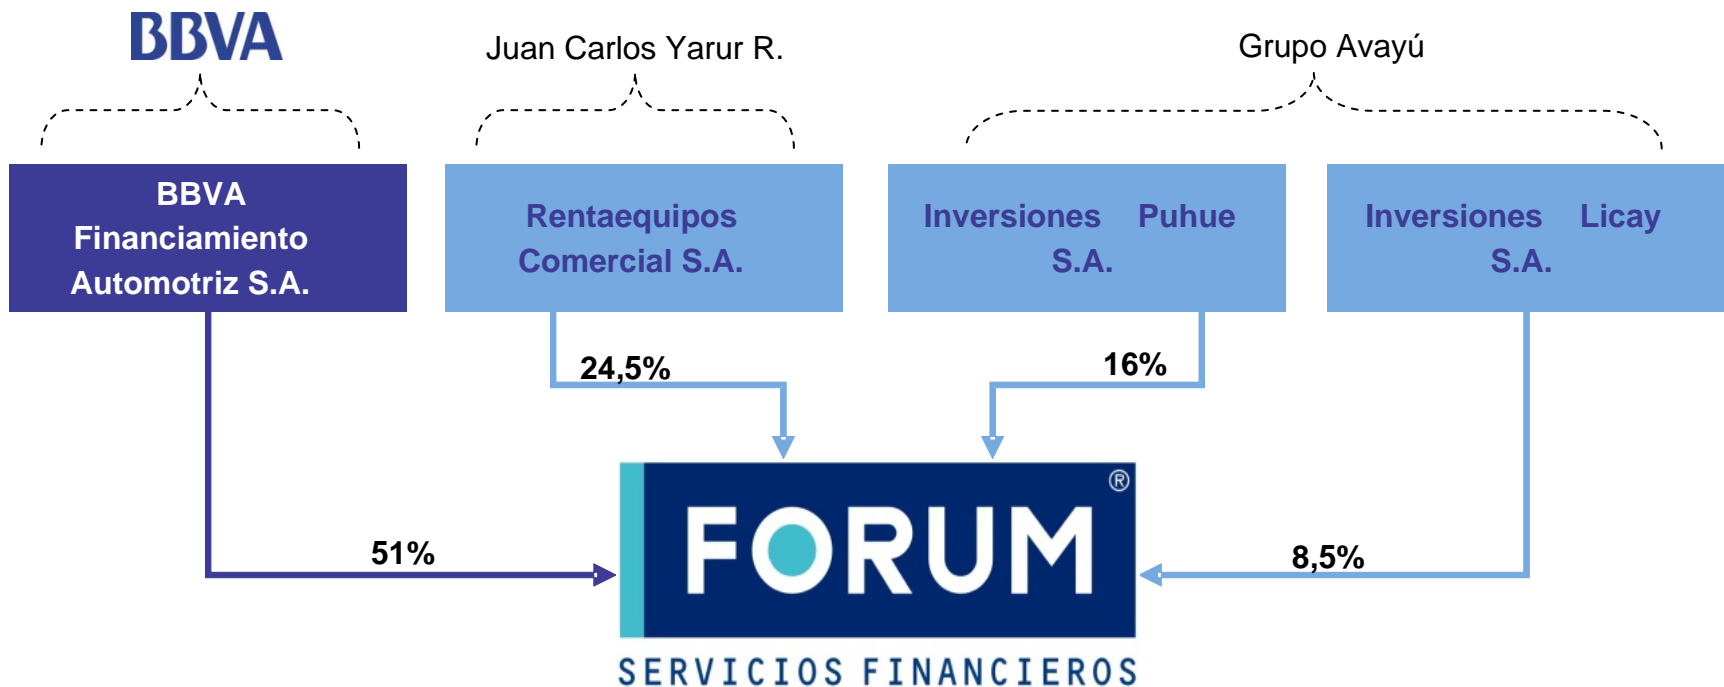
BBVA

Juan Carlos Yarur R.

Grupo Avayú

BBVA Financiamiento Automotriz S.A.

Rentaequipos Comercial S.A.

Inversiones Puhue S.A.

Inversiones Licay S.A.

24,5%

16%

51%

8,5%

FORUM®

SERVICIOS FINANCIEROS